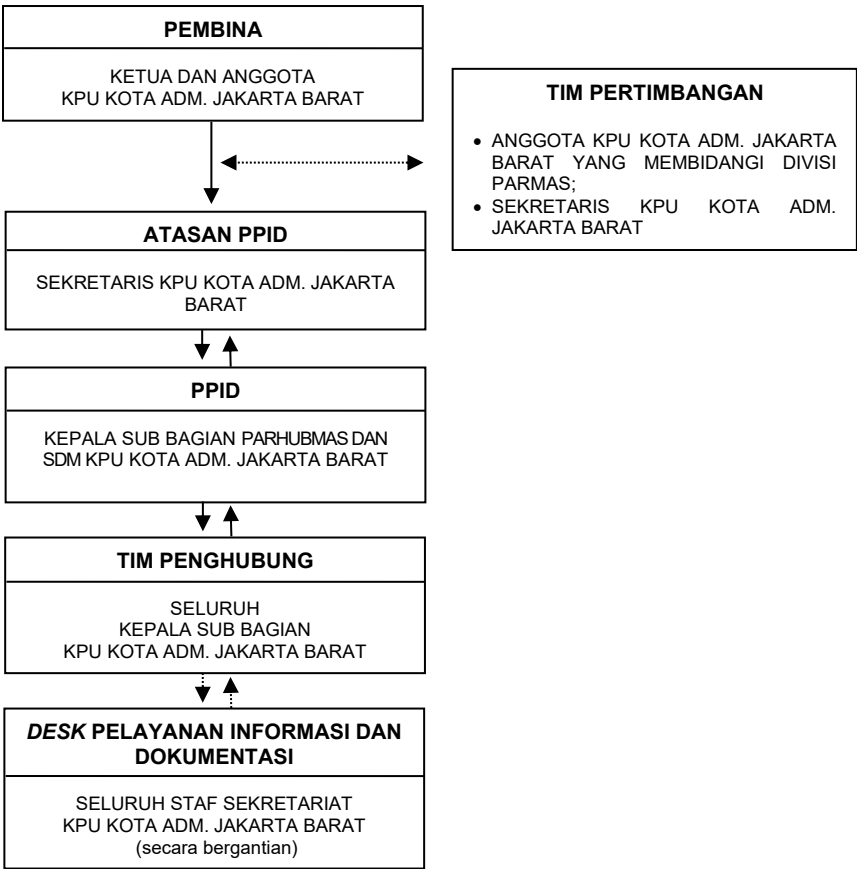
PEMBINA

KETUA DAN ANGGOTA
KPU KOTA ADM. JAKARTA BARAT

TIM PERTIMBANGAN

- ANGGOTA KPU KOTA ADM. JAKARTA BARAT YANG MEMBIDANGI DIVISI PARMAS;
- SEKRETARIS KPU KOTA ADM. JAKARTA BARAT

ATASAN PPID

SEKRETARIS KPU KOTA ADM. JAKARTA BARAT

PPID

KEPALA SUB BAGIAN PARHUBMAS DAN SDM KPU KOTA ADM. JAKARTA BARAT

TIM PENGHUBUNG

SELURUH
KEPALA SUB BAGIAN
KPU KOTA ADM. JAKARTA BARAT

*DESK* PELAYANAN INFORMASI DAN DOKUMENTASI

SELURUH STAF SEKRETARIAT
KPU KOTA ADM. JAKARTA BARAT
(secara bergantian)